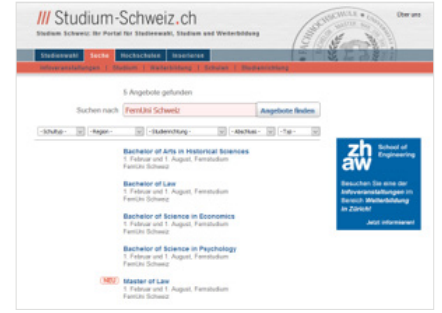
/// Studium-Schweiz.ch

Über uns

Studium Schweiz: Ihr Portal für Studienwahl, Studium und Weiterbildung

Studienwahl | Suche | Hochschulen | Inserieren

Infoveranstaltungen | Studium | Weiterbildung | Schulen | Stellenvermittlung

5 Angebote gefunden

Suchen nach FernUni Schweiz Angebote finden

-Schultyp- | -Region- | -Studienrichtung- | -Abschluss- | -Typ-

Bachelor of Arts in Historical Sciences
1. Februar und 1. August, Fernstudium
FernUni Schweiz

Bachelor of Law
1. Februar und 1. August, Fernstudium
FernUni Schweiz

Bachelor of Science in Economics
1. Februar und 1. August, Fernstudium
FernUni Schweiz

Bachelor of Science in Psychology
1. Februar und 1. August, Fernstudium
FernUni Schweiz

NEU
Master of Law
1. Februar und 1. August, Fernstudium
FernUni Schweiz

zh aw School of Engineering

Besuchen Sie eine der Infoveranstaltungen im Bereich Weiterbildung in Zürich!

Jetzt informieren